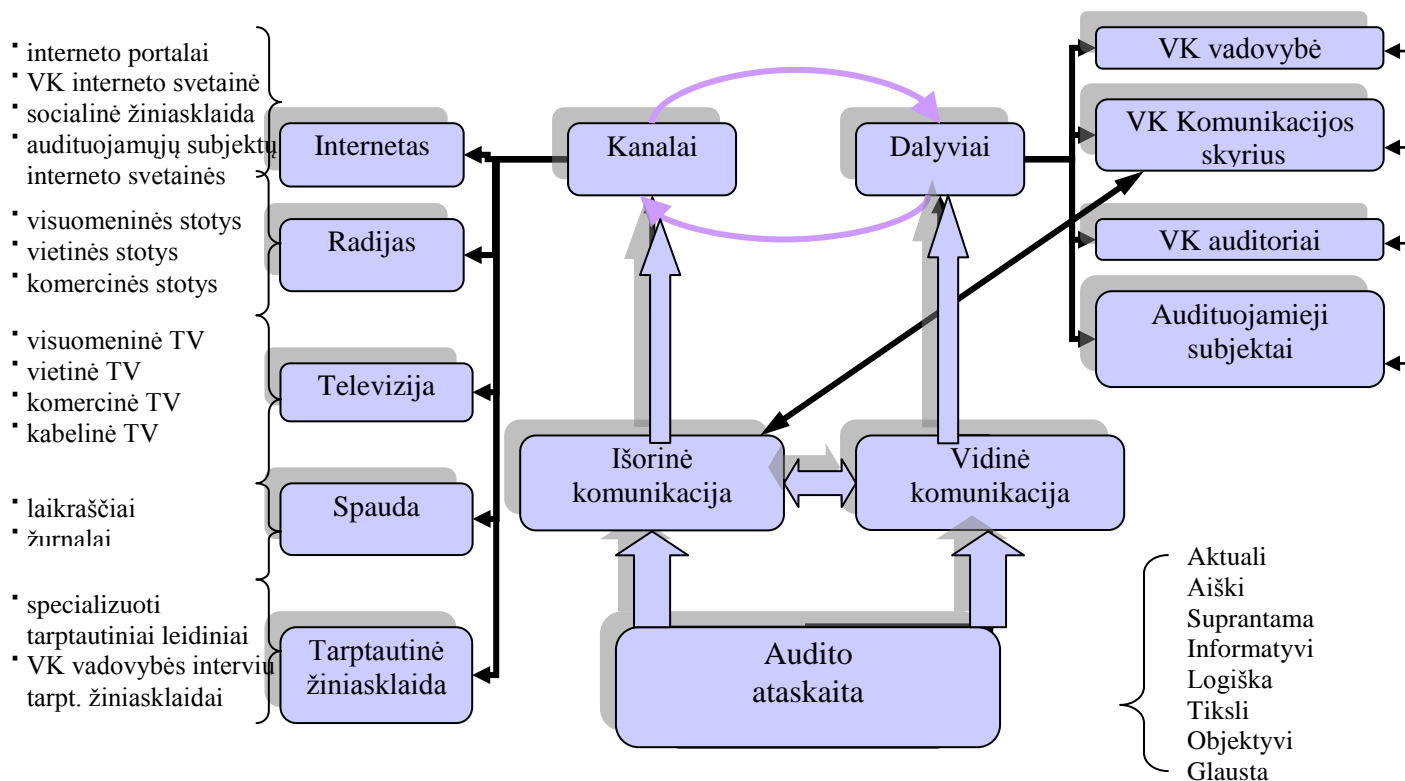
▪ interneto portalai
▪ VK interneto svetainė
▪ socialinė žiniasklaida
▪ audituojamųjų subjektų interneto svetainės

Internetas

▪ visuomeninės stotys
▪ vietinės stotys
▪ komercinės stotys

Radijas

▪ visuomeninė TV
▪ vietinė TV
▪ komercinė TV
▪ kabelinė TV

Televizija

▪ laikraščiai
▪ žurnalai

Spauda

▪ specializuoti tarptautiniai leidiniai
▪ VK vadovybės interviu tarpt. žiniasklaidai

Tarptautinė žiniasklaida

Kanalai

Dalyviai

VK vadovybė

VK Komunikacijos skyrius

VK auditoriai

Audituojamieji subjektai

Išorinė komunikacija

Vidinė komunikacija

Audito ataskaita

Aktuali
Aiški
Suprantama
Informatyvi
Logiška
Tiksli
Objektyvi
Glausta